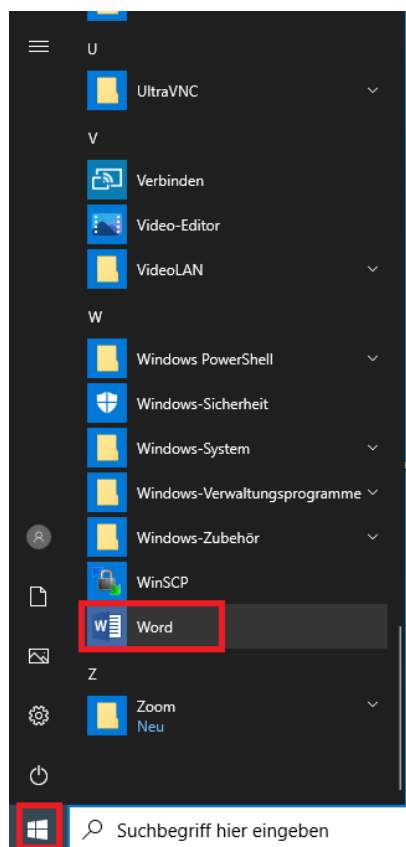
U

UltraVNC

V

Verbinden

Video-Editor

VideoLAN

W

Windows PowerShell

Windows-Sicherheit

Windows-System

Windows-Verwaltungsprogramme

Windows-Zubehör

WinSCP

Word

Z

Zoom
Neu

Suchbegriff hier eingeben